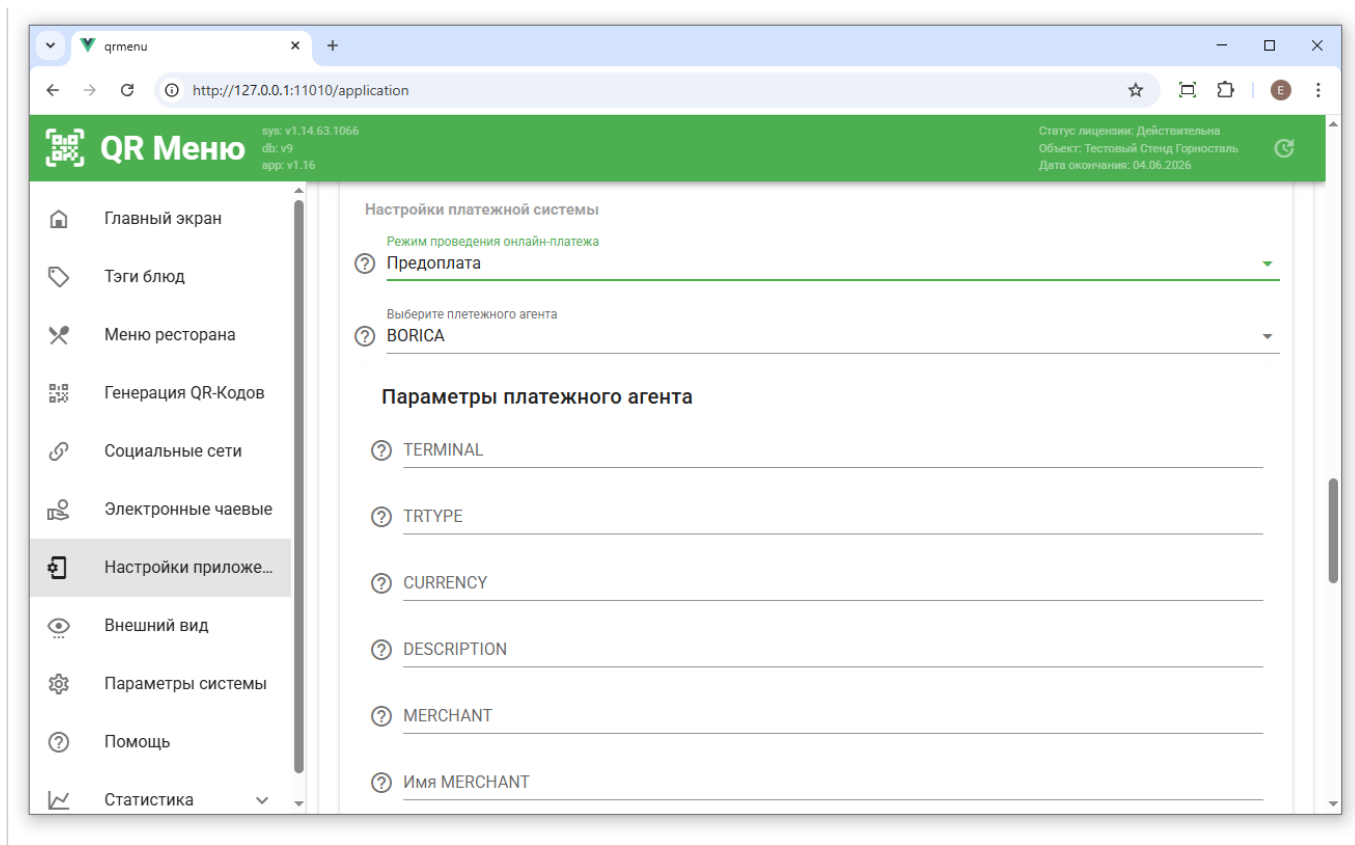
qrmenu

http://127.0.0.1:11010/application

QR Меню
sys: v1.14.63.1066
db: v9
app: v1.16

Статус лицензии: Действительна
Объект: Тестовый Стенд Горносталь
Дата окончания: 04.06.2026

Главный экран
Тэги блюд
Меню ресторана
Генерация QR-Кодов
Социальные сети
Электронные чаевые
Настройки приложе…
Внешний вид
Параметры системы
Помощь
Статистика

Настройки платежной системы

Режим проведения онлайн-платежа
Предоплата

Выберите плетежного агента
BORICA

Параметры платежного агента

TERMINAL

TRTYPE

CURRENCY

DESCRIPTION

MERCHANT

Имя MERCHANT